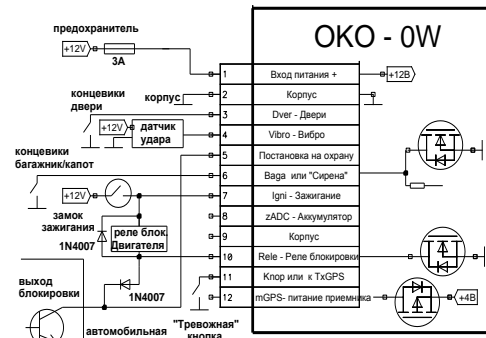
OKO - 0W

предохранитель

+12V

3A

концевики двери

корпус

+12V

датчик удара

концевики багажник/капот

+12V

замок зажигания

1N4007

реле блок Двигателя

выход блокировки

1N4007

автомобильная

"Тревожная" кнопка

| | |
|---|---|
| 1 | Вход питания + |
| 2 | Корпус |
| 3 | Dver - Двери |
| 4 | Vibro - Вибро |
| 5 | Постановка на охрану |
| 6 | Baga или "Сирена" |
| 7 | Igni - Зажигание |
| 8 | zADC - Аккумулятор |
| 9 | Корпус |
| 10 | Rele - Реле блокировки |
| 11 | Knop или к TxGPS |
| 12 | mGPS- питание приемника |

+12В

+4В